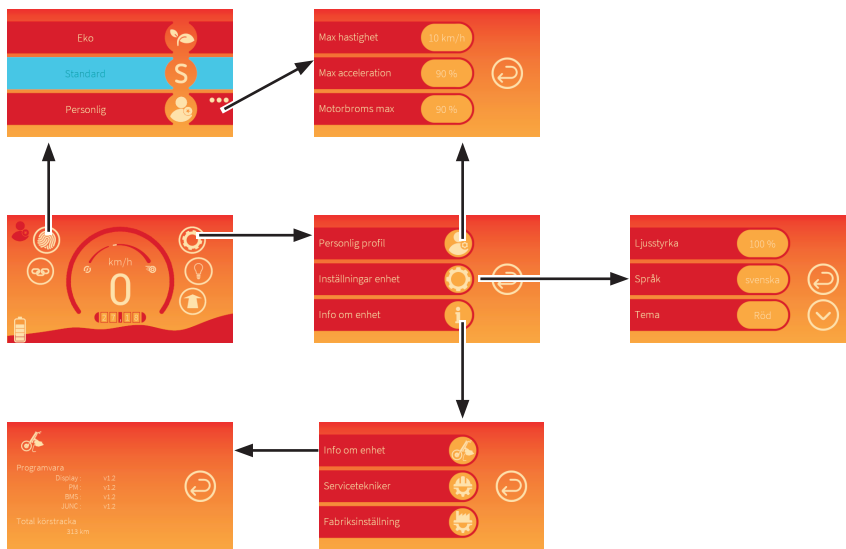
Eko
Standard
Personlig

Max hastighet
10 km/h
Max acceleration
90 %
Motorbroms max
90 %

km/h
0

Personlig profil
Inställningar enhet
Info om enhet

Ljusstyrka
100 %
Språk
svenska
Tema
Röd

Programvara
Display v1.2
PM v1.2
BMS v1.2
JUNC v1.2
Total körsträcka
113 km

Info om enhet
Servicetekniker
Fabriksinställning